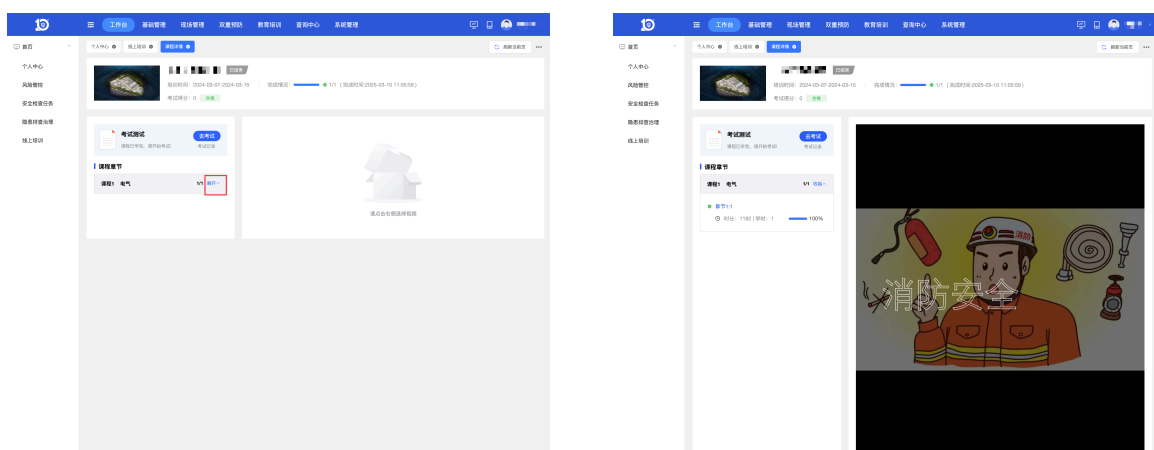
工作台 基础管理 现场管理 双重预防 教育培训 查询中心 系统管理

首页
个人中心
风险管控
安全检查任务
隐患排查治理
线上培训

个人中心 线上培训 课程详情
刷新当前页

已结束
培训时间：2024-03-07-2024-03-15
完成情况： 1/1（完成时间:2025-03-10 11:05:59）
考试得分：0 合格

考试测试
课程已学完，请开始考试
去考试
考试记录

课程章节
课程1 电气 1/1 展开

请点击左侧选择视频

工作台 基础管理 现场管理 双重预防 教育培训 查询中心 系统管理

首页
个人中心
风险管控
安全检查任务
隐患排查治理
线上培训

个人中心 线上培训 课程详情
刷新当前页

已结束
培训时间：2024-03-07-2024-03-15
完成情况： 1/1（完成时间:2025-03-10 11:05:59）
考试得分：0 合格

考试测试
课程已学完，请开始考试
去考试
考试记录

课程章节
课程1 电气 1/1 收起
章节1.1
时长：11秒 | 学时：1 100%

消防
消防安全